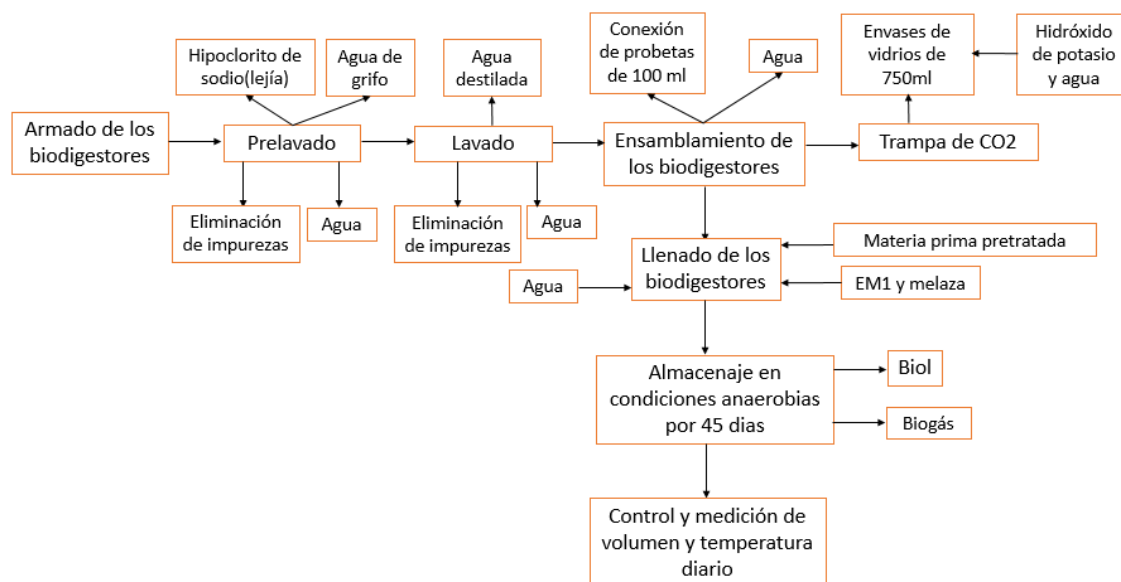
Hipoclorito de sodio(lejía)

Agua de grifo

Agua destilada

Conexión de probetas de 100 ml

Agua

Envases de vidrios de 750ml

Hidróxido de potasio y agua

Armado de los biodigestores

Prelavado

Lavado

Ensamblamiento de los biodigestores

Trampa de CO2

Eliminación de impurezas

Agua

Eliminación de impurezas

Agua

Llenado de los biodigestores

Materia prima pretratada

EM1 y melaza

Agua

Almacenaje en condiciones anaerobias por 45 dias

Biol

Biogás

Control y medición de volumen y temperatura diario